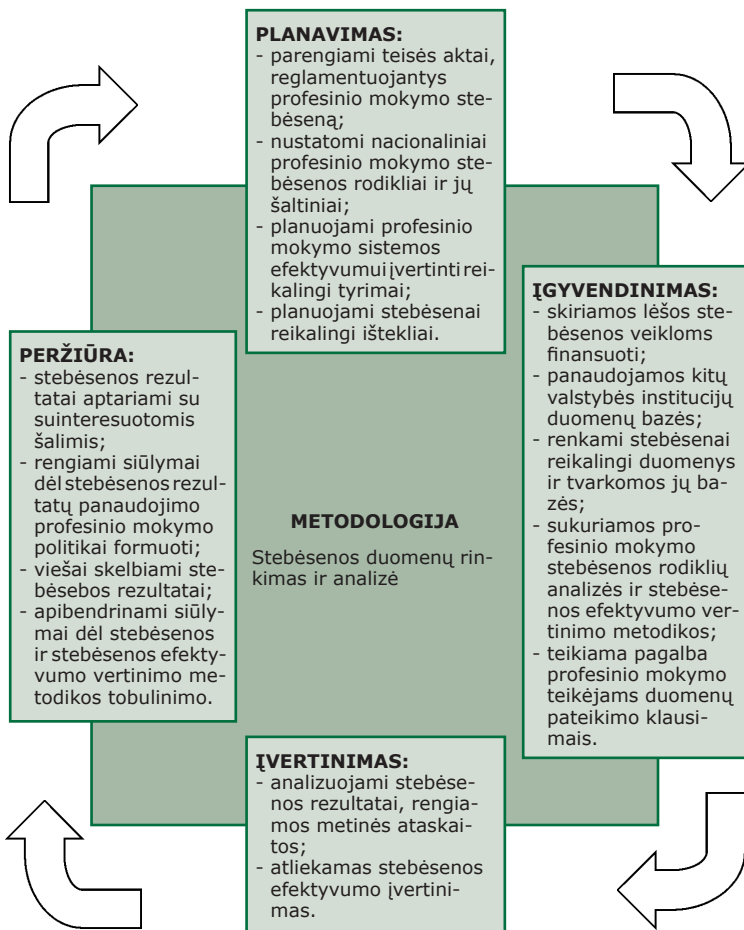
PLANAVIMAS:
- parengiami teisės aktai, reglamentuojantys profesinio mokymo stebėseną;
- nustatomi nacionaliniai profesinio mokymo stebėsenos rodikliai ir jų šaltiniai;
- planuojami profesinio mokymo sistemos efektyvumui įvertinti reikalingi tyrimai;
- planuojami stebėsenai reikalingi ištekliai.

ĮGYVENDINIMAS:
- skiriamos lėšos stebėsenos veikloms finansuoti;
- panaudojamos kitų valstybės institucijų duomenų bazės;
- renkami stebėsenai reikalingi duomenys ir tvarkomos jų bazės;
- sukuriamos profesinio mokymo stebėsenos rodiklių analizės ir stebėsenos efektyvumo vertinimo metodikos;
- teikiama pagalba profesinio mokymo teikėjams duomenų pateikimo klausimais.

PERŽIŪRA:
- stebėsenos rezultatai aptariami su suinteresuotomis šalimis;
- rengiami siūlymai dėl stebėsenos rezultatų panaudojimo profesinio mokymo politikai formuoti;
- viešai skelbiami stebėsebos rezultatai;
- apibendrinami siūlymai dėl stebėsenos ir stebėsenos efektyvumo vertinimo metodikos tobulinimo.

METODOLOGIJA

Stebėsenos duomenų rinkimas ir analizė

ĮVERTINIMAS:
- analizuojami stebėsenos rezultatai, rengiamos metinės ataskaitos;
- atliekamas stebėsenos efektyvumo įvertinimas.